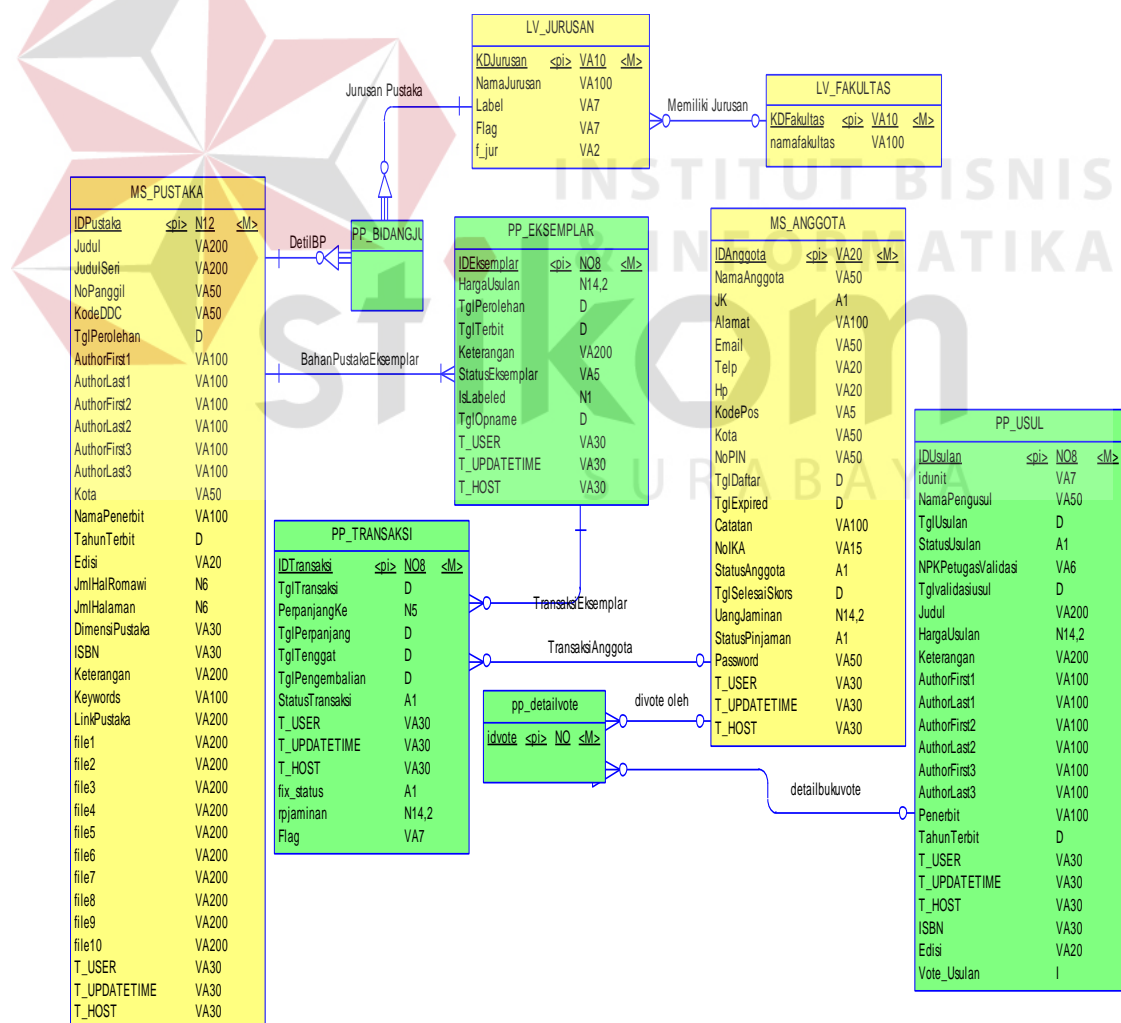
LV_JURUSAN

| KDJurusan | <pi> VA10 | <M> |
|---|---|---|
| NamaJurusan | VA100 | |
| Label | VA7 | |
| Flag | VA7 | |
| f_jur | VA2 | |

Jurusan Pustaka

Memiliki Jurusan

LV_FAKULTAS

| KDFakultas | <pi> VA10 | <M> |
|---|---|---|
| namafakultas | VA100 | |

INSTITUT BISNIS

INFORMATIKA

stikom

SURABAYA

MS_PUSTAKA

| IDPustaka | <pi> N12 | <M> |
|---|---|---|
| Judul | VA200 | |
| JudulSeri | VA200 | |
| NoPanggil | VA50 | |
| KodeDDC | VA50 | |
| TglPerolehan | D | |
| AuthorFirst1 | VA100 | |
| AuthorLast1 | VA100 | |
| AuthorFirst2 | VA100 | |
| AuthorLast2 | VA100 | |
| AuthorFirst3 | VA100 | |
| AuthorLast3 | VA100 | |
| Kota | VA50 | |
| NamaPenerbit | VA100 | |
| TahunTerbit | D | |
| Edisi | VA20 | |
| JmlHalRomawi | N6 | |
| JmlHalaman | N6 | |
| DimensiPustaka | VA30 | |
| ISBN | VA30 | |
| Keterangan | VA200 | |
| Keywords | VA100 | |
| LinkPustaka | VA200 | |
| file1 | VA200 | |
| file2 | VA200 | |
| file3 | VA200 | |
| file4 | VA200 | |
| file5 | VA200 | |
| file6 | VA200 | |
| file7 | VA200 | |
| file8 | VA200 | |
| file9 | VA200 | |
| file10 | VA200 | |
| T_USER | VA30 | |
| T_UPDATETIME | VA30 | |
| T_HOST | VA30 | |

DetilBP

PP_BIDANGJU

BahanPustakaEksemplar

PP_EKSEMPLAR

| IDEksemplar | <pi> NO8 | <M> |
|---|---|---|
| HargaUsulan | N14,2 | |
| TglPerolehan | D | |
| TglTerbit | D | |
| Keterangan | VA200 | |
| StatusEksemplar | VA5 | |
| IsLabeled | N1 | |
| TglOpname | D | |
| T_USER | VA30 | |
| T_UPDATETIME | VA30 | |
| T_HOST | VA30 | |

MS_ANGGOTA

| IDAnggota | <pi> VA20 | <M> |
|---|---|---|
| NamaAnggota | VA50 | |
| JK | A1 | |
| Alamat | VA100 | |
| Email | VA50 | |
| Telp | VA20 | |
| Hp | VA20 | |
| KodePos | VA5 | |
| Kota | VA50 | |
| NoPIN | VA50 | |
| TglDaftar | D | |
| TglExpired | D | |
| Catatan | VA100 | |
| NoIKA | VA15 | |
| StatusAnggota | A1 | |
| TglSelesaiSkors | D | |
| UangJaminan | N14,2 | |
| StatusPinjaman | A1 | |
| Password | VA50 | |
| T_USER | VA30 | |
| T_UPDATETIME | VA30 | |
| T_HOST | VA30 | |

PP_USUL

| IDUsulan | <pi> NO8 | <M> |
|---|---|---|
| idunit | VA7 | |
| NamaPengusul | VA50 | |
| TglUsulan | D | |
| StatusUsulan | A1 | |
| NPKPetugasValidasi | VA6 | |
| Tglvalidasiusul | D | |
| Judul | VA200 | |
| HargaUsulan | N14,2 | |
| Keterangan | VA200 | |
| AuthorFirst1 | VA100 | |
| AuthorLast1 | VA100 | |
| AuthorFirst2 | VA100 | |
| AuthorLast2 | VA100 | |
| AuthorFirst3 | VA100 | |
| AuthorLast3 | VA100 | |
| Penerbit | VA100 | |
| TahunTerbit | D | |
| T_USER | VA30 | |
| T_UPDATETIME | VA30 | |
| T_HOST | VA30 | |
| ISBN | VA30 | |
| Edisi | VA20 | |
| Vote_Usulan | I | |

PP_TRANSAKSI

| IDTransaksi | <pi> NO8 | <M> |
|---|---|---|
| TglTransaksi | D | |
| PerpanjangKe | N5 | |
| TglPerpanjang | D | |
| TglTenggat | D | |
| TglPengembalian | D | |
| StatusTransaksi | A1 | |
| T_USER | VA30 | |
| T_UPDATETIME | VA30 | |
| T_HOST | VA30 | |
| fix_status | A1 | |
| rpjaminan | N14,2 | |
| Flag | VA7 | |

TransaksiEksemplar

TransaksiAnggota

pp_detailvote

idvote <pi> NO <M>

divote oleh

detailbukuvote